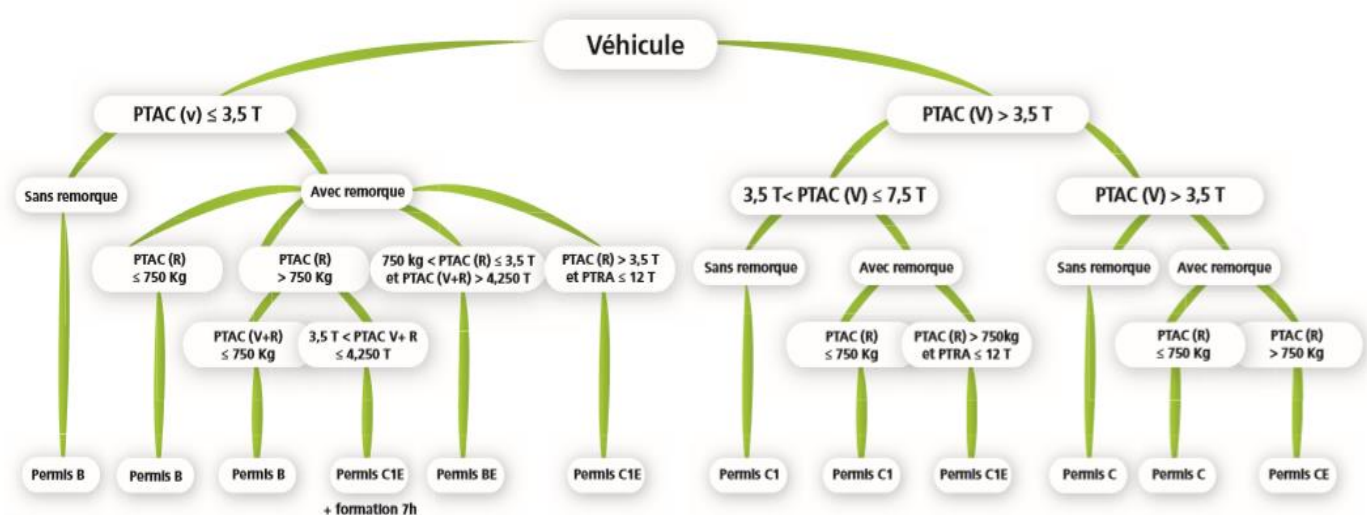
Véhicule

PTAC (v) ≤ 3,5 T

PTAC (V) > 3,5 T

Sans remorque

Avec remorque

PTAC (R) ≤ 750 Kg

PTAC (R) > 750 Kg

750 kg < PTAC (R) ≤ 3,5 T et PTAC (V+R) > 4,250 T

PTAC (R) > 3,5 T et PTRA ≤ 12 T

PTAC (V+R) ≤ 750 Kg

3,5 T < PTAC V+ R ≤ 4,250 T

3,5 T< PTAC (V) ≤ 7,5 T

PTAC (V) > 3,5 T

Sans remorque

Avec remorque

PTAC (R) ≤ 750 Kg

PTAC (R) > 750kg et PTRA ≤ 12 T

Sans remorque

Avec remorque

PTAC (R) ≤ 750 Kg

PTAC (R) > 750 Kg

Permis B

Permis B

Permis B

Permis C1E

+ formation 7h

Permis BE

Permis C1E

Permis C1

Permis C1

Permis C1E

Permis C

Permis C

Permis CE